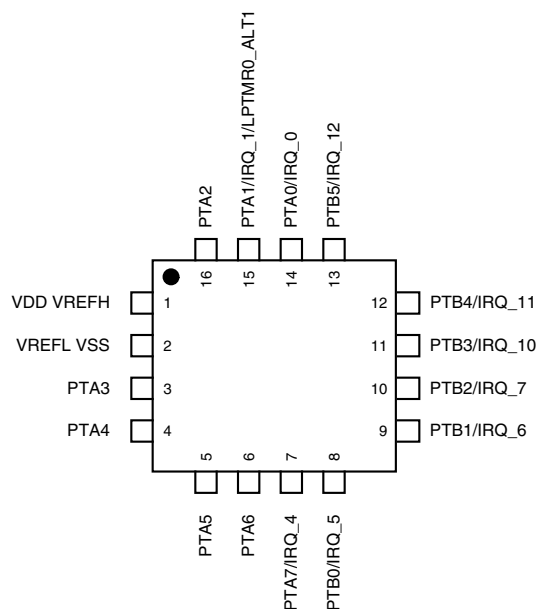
PTA2
PTA1/IRQ_1/LPTMR0_ALT1
PTA0/IRQ_0
PTB5/IRQ_12

16
15
14
13

VDD VREFH 1
VREFL VSS 2
PTA3 3
PTA4 4

12 PTB4/IRQ_11
11 PTB3/IRQ_10
10 PTB2/IRQ_7
9 PTB1/IRQ_6

5
6
7
8

PTA5
PTA6
PTA7/IRQ_4
PTB0/IRQ_5